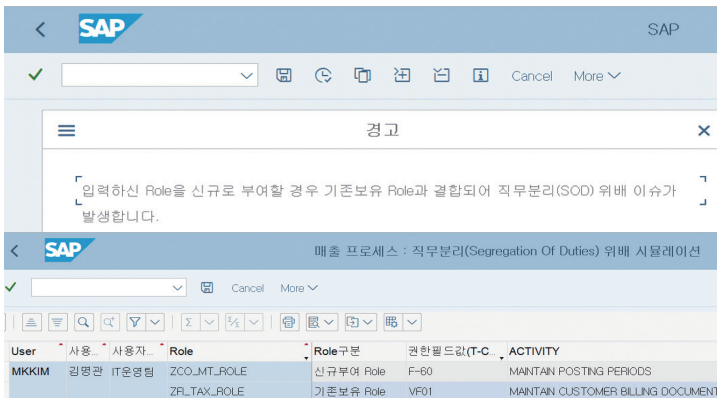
SAP

SAP

Cancel More

경고

입력하신 Role을 신규로 부여할 경우 기존보유 Role과 결합되어 직무분리(SOD) 위배 이슈가 발생합니다.

SAP

매출 프로세스 : 직무분리(Segregation Of Duties) 위배 시뮬레이션

Cancel More

| User | 사용... | 사용자... | Role | Role구분 | 권한필드값(T-C... | ACTIVITY |
|---|---|---|---|---|---|---|
| MKKIM | 김명관 | IT운영팀 | ZCO_MT_ROLE | 신규부여 Role | F-60 | MAINTAIN POSTING PERIODS |
| | | | ZFI_TAX_ROLE | 기존보유 Role | VF01 | MAINTAIN CUSTOMER BILLING DOCUMENT |